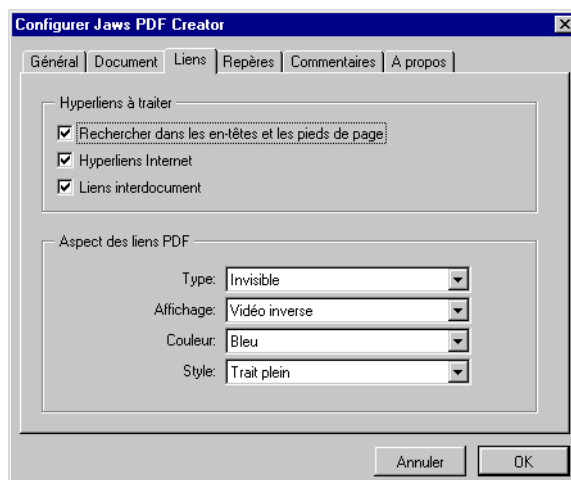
Configurer Jaws PDF Creator

Général | Document | Liens | Repères | Commentaires | A propos

Hyperliens à traiter

☑ Rechercher dans les en-têtes et les pieds de page

☑ Hyperliens Internet

☑ Liens interdocument

Aspect des liens PDF

Type: Invisible

Affichage: Vidéo inverse

Couleur: Bleu

Style: Trait plein

Annuler

OK